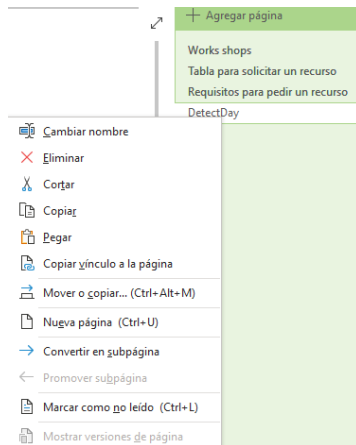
+ Agregar página

Works shops

Tabla para solicitar un recurso

Requisitos para pedir un recurso

DetectDay

Cambiar nombre

Eliminar

Cortar

Copiar

Pegar

Copiar vínculo a la página

Mover o copiar... (Ctrl+Alt+M)

Nueva página (Ctrl+U)

Convertir en subpágina

Promover subpágina

Marcar como no leído (Ctrl+L)

Mostrar versiones de página